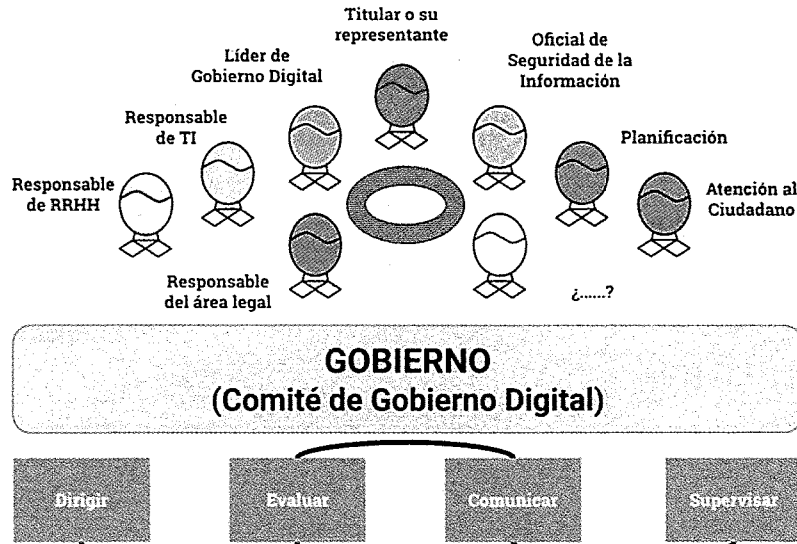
Titular o su representante

Líder de Gobierno Digital

Oficial de Seguridad de la Información

Responsable de TI

Planificación

Responsable de RRHH

Atención al Ciudadano

Responsable del área legal

¿......?

GOBIERNO
(Comité de Gobierno Digital)

Dirigir

Evaluar

Comunicar

Supervisar